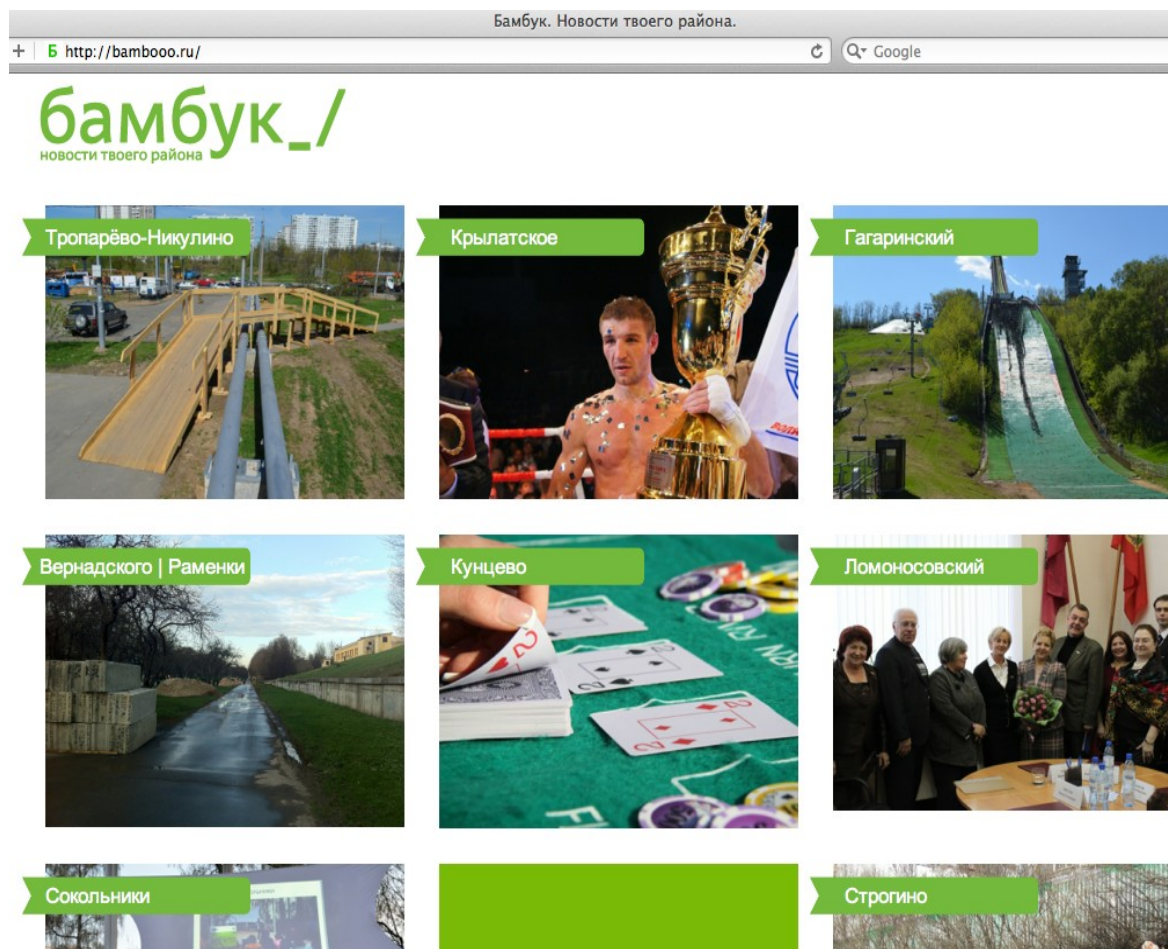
Бамбук. Новости твоего района.

+ Б http://bambooo.ru/

Google

бамбук_/
новости твоего района

Тропарёво-Никулино

Крылатское

Гагаринский

Вернадского | Раменки

Кунцево

Ломоносовский

Сокольники

Строгино